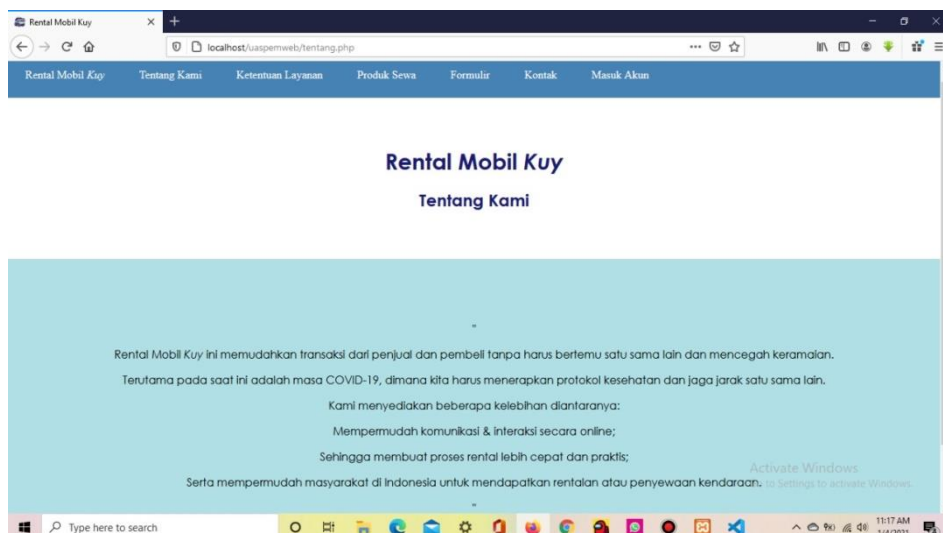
Rental Mobil Kuy

localhost/uaspemweb/tentang.php

Rental Mobil Kuy Tentang Kami Ketentuan Layanan Produk Sewa Formulir Kontak Masuk Akun

Rental Mobil Kuy

Tentang Kami

Rental Mobil Kuy ini memudahkan transaksi dari penjual dan pembeli tanpa harus bertemu satu sama lain dan mencegah keramaian.

Terutama pada saat ini adalah masa COVID-19, dimana kita harus menerapkan protokol kesehatan dan jaga jarak satu sama lain.

Kami menyediakan beberapa kelebihan diantaranya:

Mempermudah komunikasi & interaksi secara online;

Sehingga membuat proses rental lebih cepat dan praktis;

Serta mempermudah masyarakat di Indonesia untuk mendapatkan rentalan atau penyewaan kendaraan.

Activate Windows
Go to Settings to activate Windows.

Type here to search

11:17 AM
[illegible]